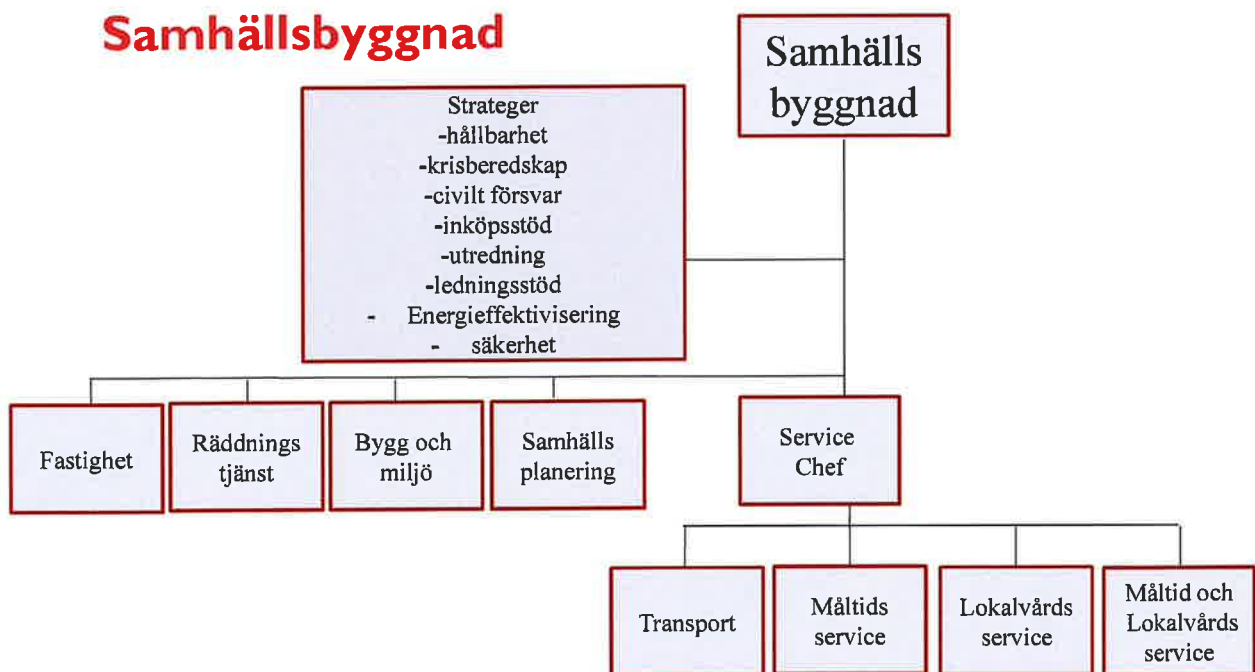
Samhällsbyggnad

Samhälls byggnad

Strateger
-hållbarhet
-krisberedskap
-civilt försvar
-inköpsstöd
-utredning
-ledningsstöd
- Energieffektivisering
- säkerhet

Fastighet

Räddnings tjänst

Bygg och miljö

Samhälls planering

Service Chef

Transport

Måltids service

Lokalvårds service

Måltid och Lokalvårds service